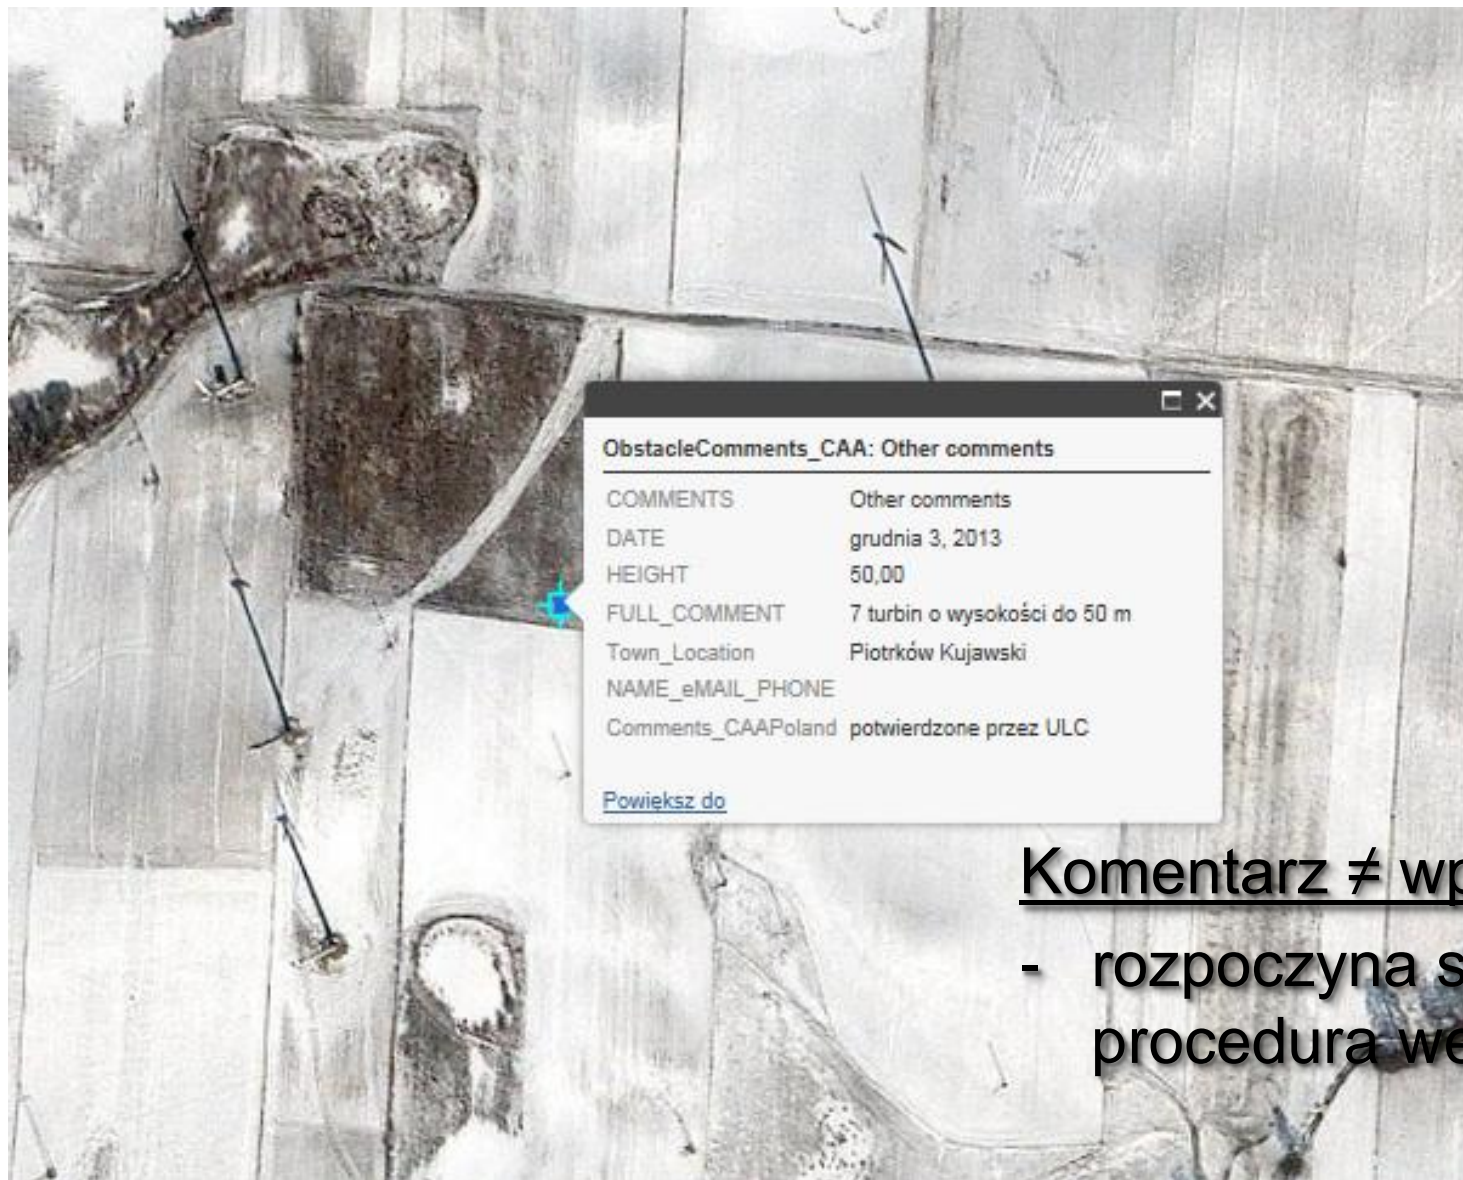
ObstacleComments_CAA: Other comments

| | |
|---|---|
| COMMENTS | Other comments |
| DATE | grudnia 3, 2013 |
| HEIGHT | 50,00 |
| FULL_COMMENT | 7 turbin o wysokości do 50 m |
| Town_Location | Piotrków Kujawski |
| NAME_eMAIL_PHONE | |
| Comments_CAAPoland | potwierdzone przez ULC |

Powiększ do

Komentarz ≠ wp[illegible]

- rozpoczyna s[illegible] procedura we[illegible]